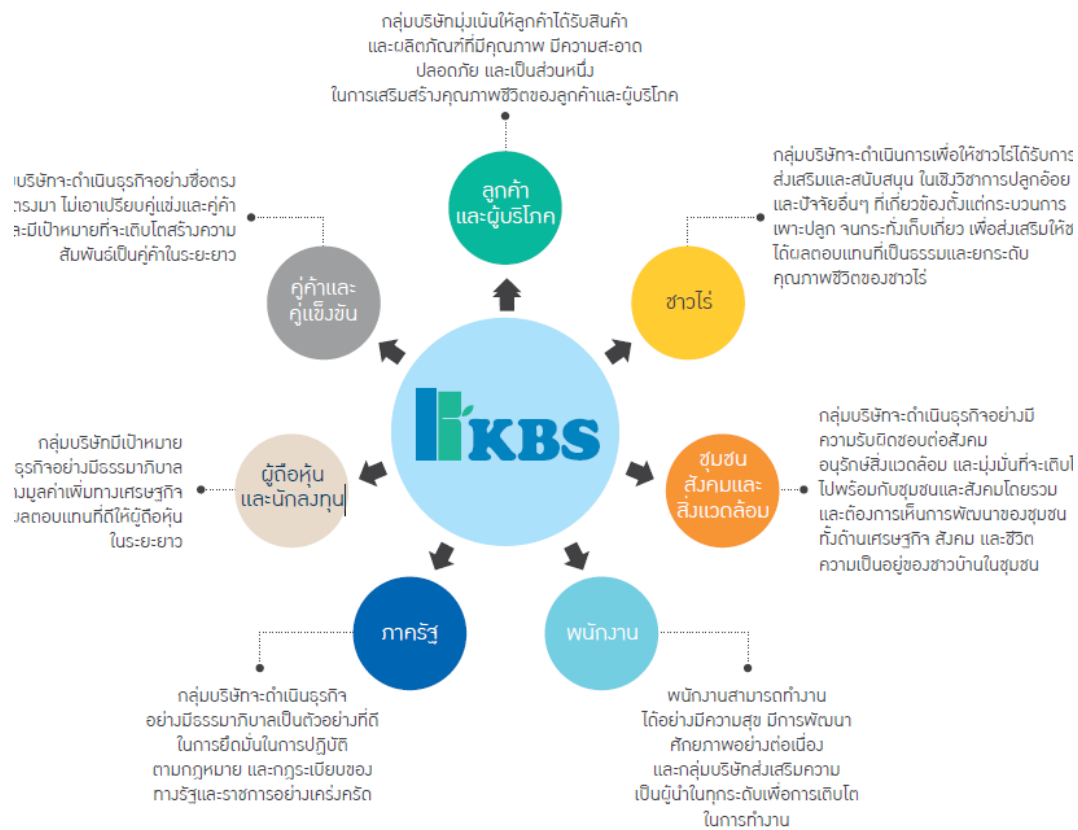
กลุ่มบริษัทมุ่งเน้นให้ลูกค้าได้รับสินค้า และผลิตภัณฑ์ที่มีคุณภาพ มีความสะอาด ปลอดภัย และเป็นส่วนหนึ่ง ในการเสริมสร้างคุณภาพชีวิตของลูกค้าและผู้บริโภค

ลูกค้า และผู้บริโภค

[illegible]บริษัทจะดำเนินธุรกิจอย่างซื่อตรง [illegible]ตรงมา ไม่เอาเปรียบคู่แข่งและคู่ค้า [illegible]ละมีเป้าหมายที่จะเติบโตสร้างความ สัมพันธ์เป็นคู่ค้าในระยะยาว

คู่ค้าและ คู่แข่งขัน

กลุ่มบริษัทจะดำเนินการเพื่อให้ชาวไร่ได้รับการ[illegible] ส่งเสริมและสนับสนุน ในเชิงวิชาการปลูกอ้อย และปัจจัยอื่นๆ ที่เกี่ยวข้องตั้งแต่กระบวนการ เพาะปลูก จนกระทั่งเก็บเกี่ยว เพื่อส่งเสริมให้ช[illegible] ได้ผลตอบแทนที่เป็นธรรมและยกระดับ คุณภาพชีวิตของชาวไร่

ชาวไร่

KBS

กลุ่มบริษัทมีเป้าหมาย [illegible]ธุรกิจอย่างมีธรรมาภิบาล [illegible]มูลค่าเพิ่มทางเศรษฐกิจ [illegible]ผลตอบแทนที่ดีให้ผู้ถือหุ้น ในระยะยาว

ผู้ถือหุ้น และนักลงทุน

กลุ่มบริษัทจะดำเนินธุรกิจอย่างมี ความรับผิดชอบต่อสังคม อนุรักษ์สิ่งแวดล้อม และมุ่งมั่นที่จะเติบโ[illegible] ไปพร้อมกับชุมชนและสังคมโดยรวม และต้องการเห็นการพัฒนาของชุมชน ทั้งด้านเศรษฐกิจ สังคม และชีวิต ความเป็นอยู่ของชาวบ้านในชุมชน

ชุมชน สังคมและ สิ่งแวดล้อม

ภาครัฐ

พนักงาน

กลุ่มบริษัทจะดำเนินธุรกิจ อย่างมีธรรมาภิบาลเป็นตัวอย่างที่ดี ในการยึดมั่นในการปฏิบัติ ตามกฎหมาย และกฎระเบียบของ ทางรัฐและราชการอย่างเคร่งครัด

พนักงานสามารถทำงาน ได้อย่างมีความสุข มีการพัฒนา ศักยภาพอย่างต่อเนื่อง และกลุ่มบริษัทส่งเสริมความ เป็นผู้นำในทุกระดับเพื่อการเติบโต ในการทำงาน